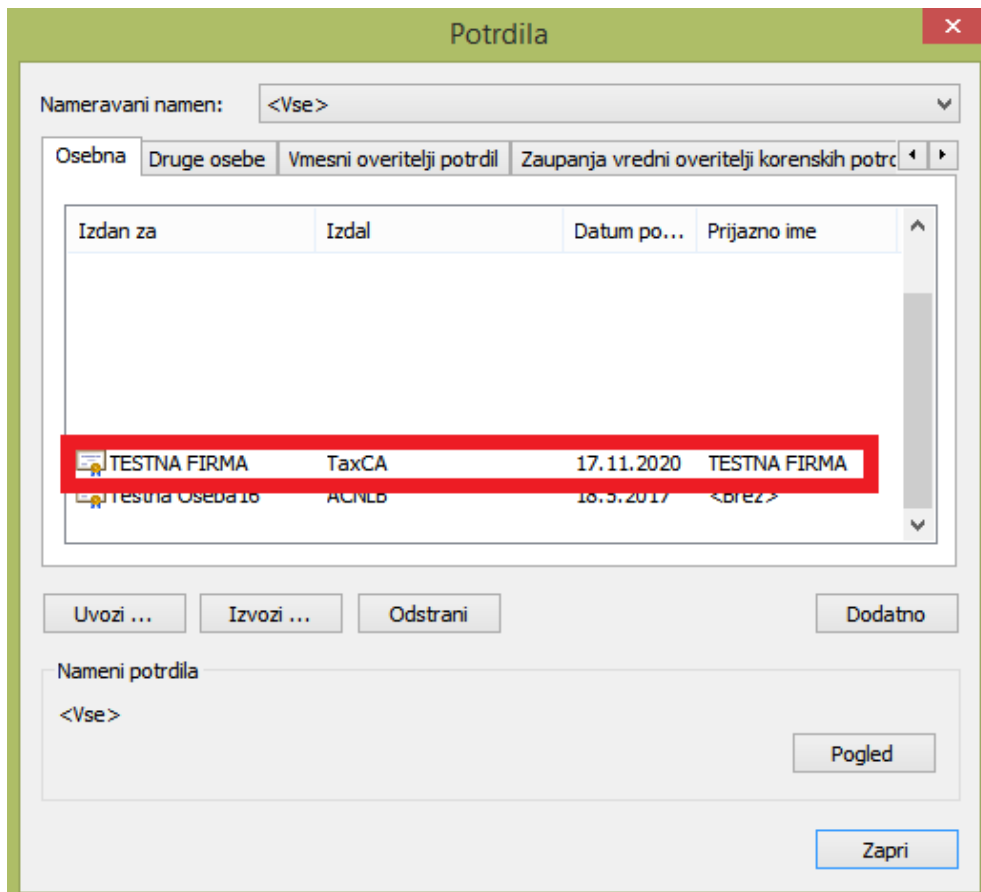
Potrdila

✕

Nameravani namen: <Vse>

Osebna | Druge osebe | Vmesni overitelji potrdil | Zaupanja vredni overitelji korenskih potrc

| Izdan za | Izdal | Datum po... | Prijazno ime |
|---|---|---|---|
| TESTNA FIRMA | TaxCA | 17.11.2020 | TESTNA FIRMA |
| Testna Oseba16 | ACNLB | 18.5.2017 | <Brez> |

Uvozi ... Izvozi ... Odstrani Dodatno

Nameni potrdila

<Vse>

Pogled

Zapri